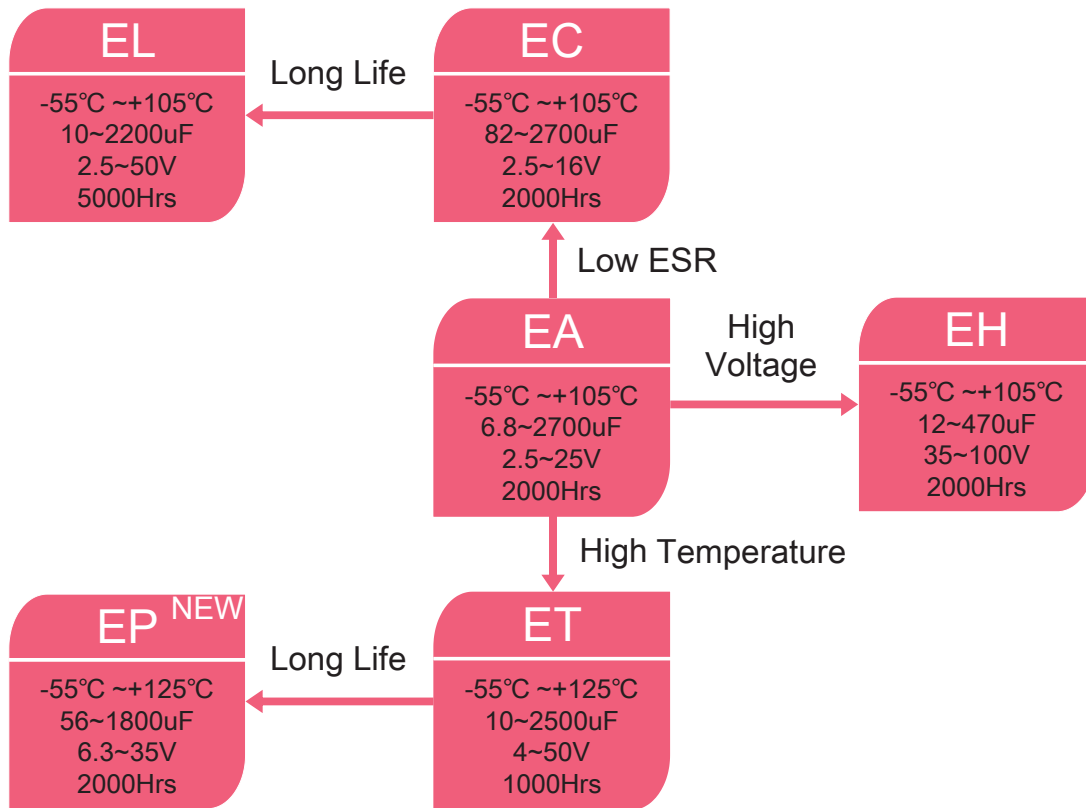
EL
-55℃ ~+105℃
10~2200uF
2.5~50V
5000Hrs

Long Life

EC
-55℃ ~+105℃
82~2700uF
2.5~16V
2000Hrs

Low ESR

EA
-55℃ ~+105℃
6.8~2700uF
2.5~25V
2000Hrs

High Voltage

EH
-55℃ ~+105℃
12~470uF
35~100V
2000Hrs

High Temperature

EP NEW
-55℃ ~+125℃
56~1800uF
6.3~35V
2000Hrs

Long Life

ET
-55℃ ~+125℃
10~2500uF
4~50V
1000Hrs